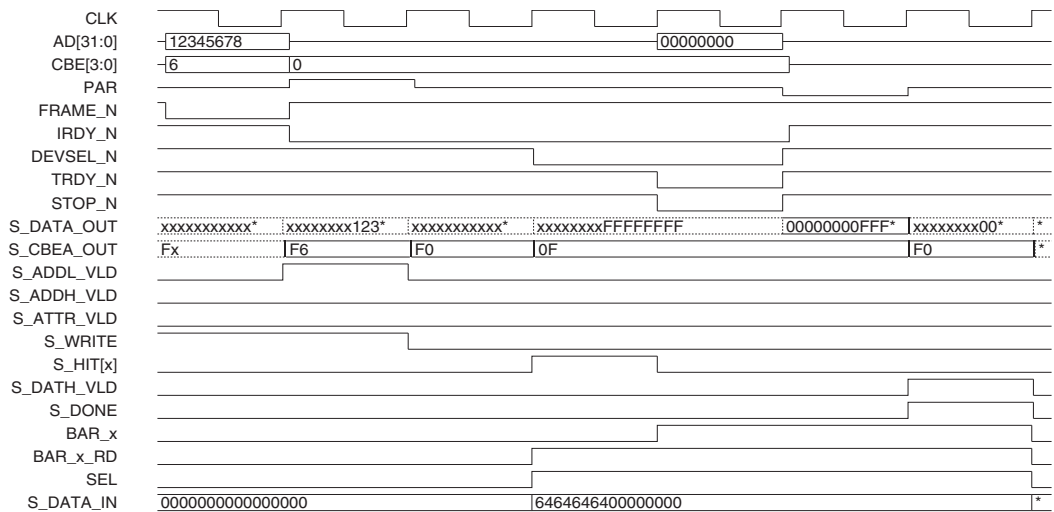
CLK
AD[31:0] 12345678 00000000
CBE[3:0] 6 0
PAR
FRAME_N
IRDY_N
DEVSEL_N
TRDY_N
STOP_N
S_DATA_OUT xxxxxxxxxxx* xxxxxxxx123* xxxxxxxxxxx* xxxxxxxxFFFFFFFF 00000000FFF* xxxxxxxx00* *
S_CBEA_OUT Fx F6 F0 0F F0 *
S_ADDL_VLD
S_ADDH_VLD
S_ATTR_VLD
S_WRITE
S_HIT[x]
S_DATH_VLD
S_DONE
BAR_x
BAR_x_RD
SEL
S_DATA_IN 0000000000000000 6464646400000000 *